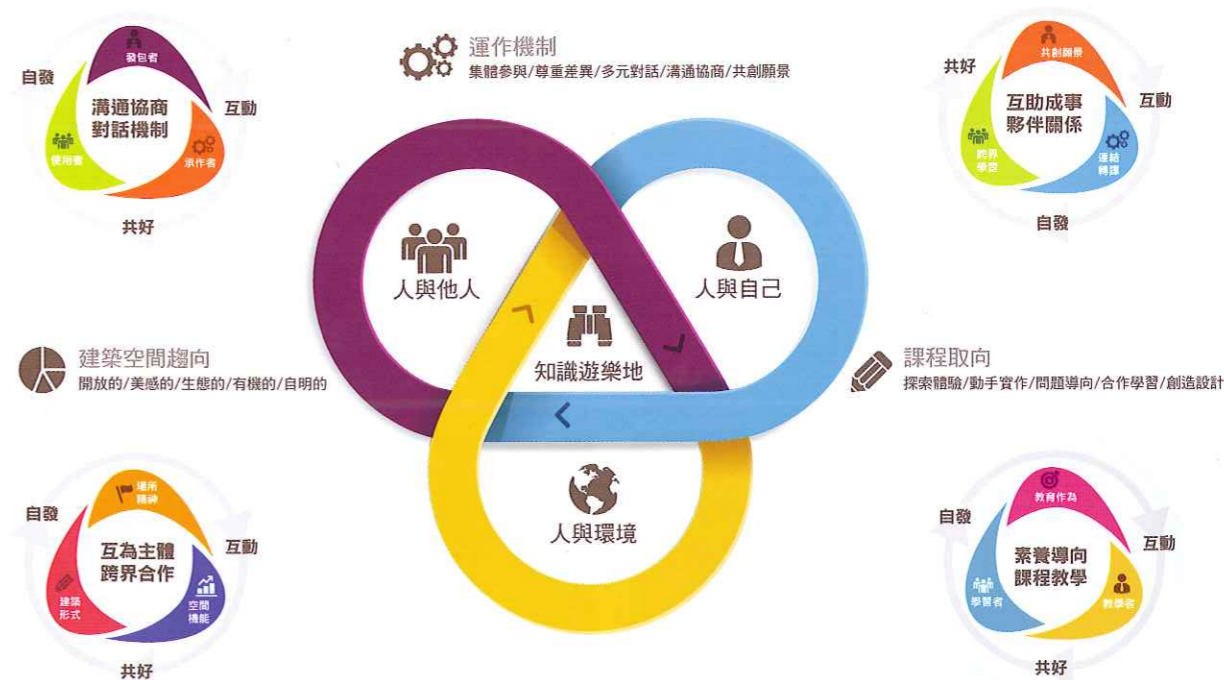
運作機制
集體參與/尊重差異/多元對話/溝通協商/共創願景

自發
發包者
溝通協商
對話機制
互動
使用者
承作者
共好

共好
共創願景
互助成事
夥伴關係
互動
跨界學習
連結轉譯
自發

人與他人
人與自己
知識遊樂地
人與環境

建築空間趨向
開放的/美感的/生態的/有機的/自明的

課程取向
探索體驗/動手實作/問題導向/合作學習/創造設計

自發
場所精神
互為主體
跨界合作
互動
建築形式
空間機能
共好

自發
教育作為
素養導向
課程教學
互動
學習者
教學者
共好